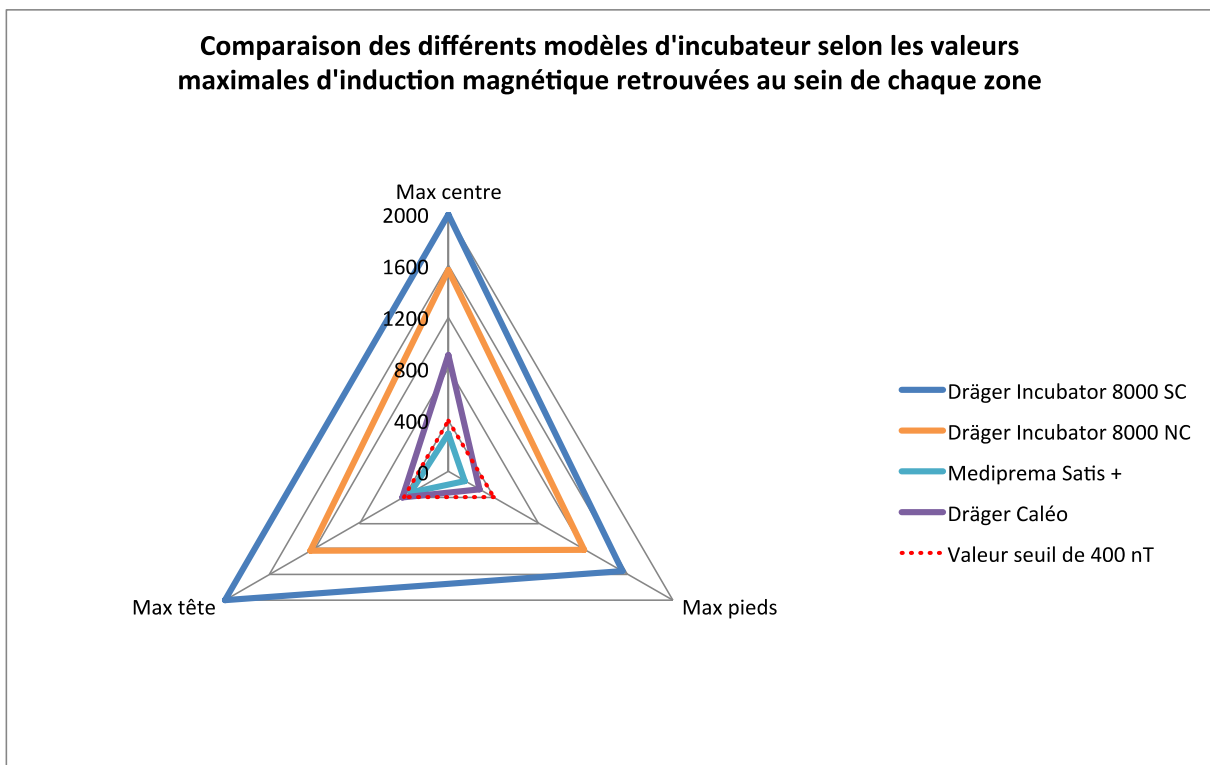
Comparaison des différents modèles d'incubateur selon les valeurs maximales d'induction magnétique retrouvées au sein de chaque zone

Max centre

2000
1600
1200
800
400
0

Max tête

Max pieds

Dräger Incubator 8000 SC
Dräger Incubator 8000 NC
Mediprema Satis +
Dräger Caléo
Valeur seuil de 400 nT